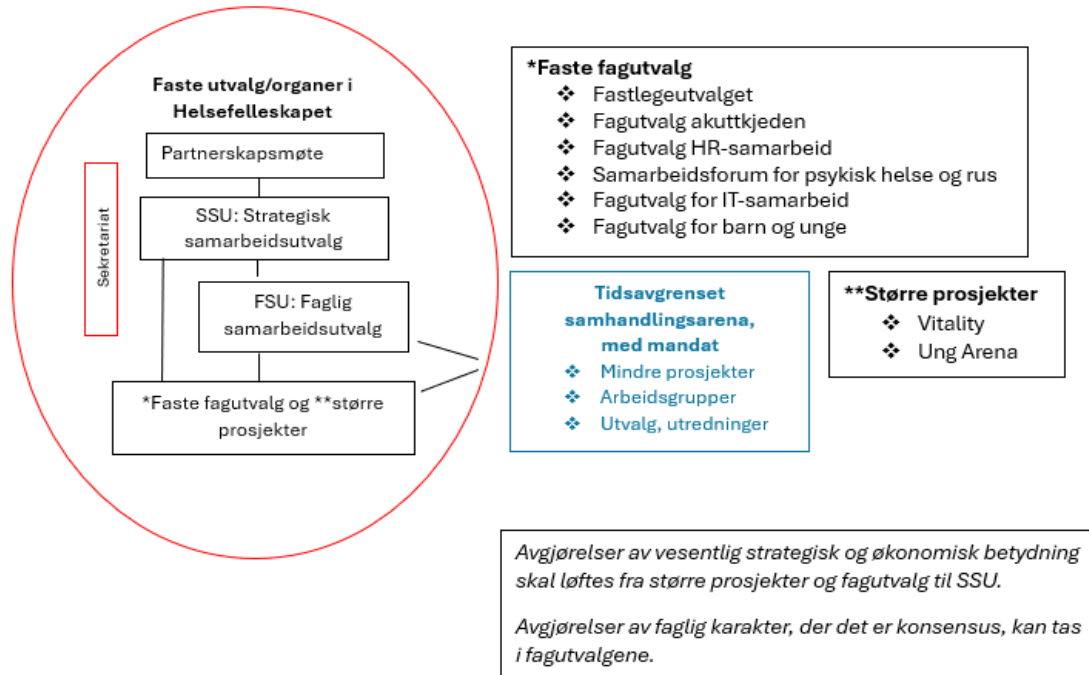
Faste utvalg/organer i Helsefelleskapet

Partnerskapsmøte

SSU: Strategisk samarbeidsutvalg

Sekretariat

FSU: Faglig samarbeidsutvalg

*Faste fagutvalg og **større prosjekter

*Faste fagutvalg
❖ Fastlegeutvalget
❖ Fagutvalg akuttkjeden
❖ Fagutvalg HR-samarbeid
❖ Samarbeidsforum for psykisk helse og rus
❖ Fagutvalg for IT-samarbeid
❖ Fagutvalg for barn og unge

Tidsavgrenset samhandlingsarena, med mandat
❖ Mindre prosjekter
❖ Arbeidsgrupper
❖ Utvalg, utredninger

**Større prosjekter
❖ Vitality
❖ Ung Arena

Avgjørelser av vesentlig strategisk og økonomisk betydning skal løftes fra større prosjekter og fagutvalg til SSU.

Avgjørelser av faglig karakter, der det er konsensus, kan tas i fagutvalgene.